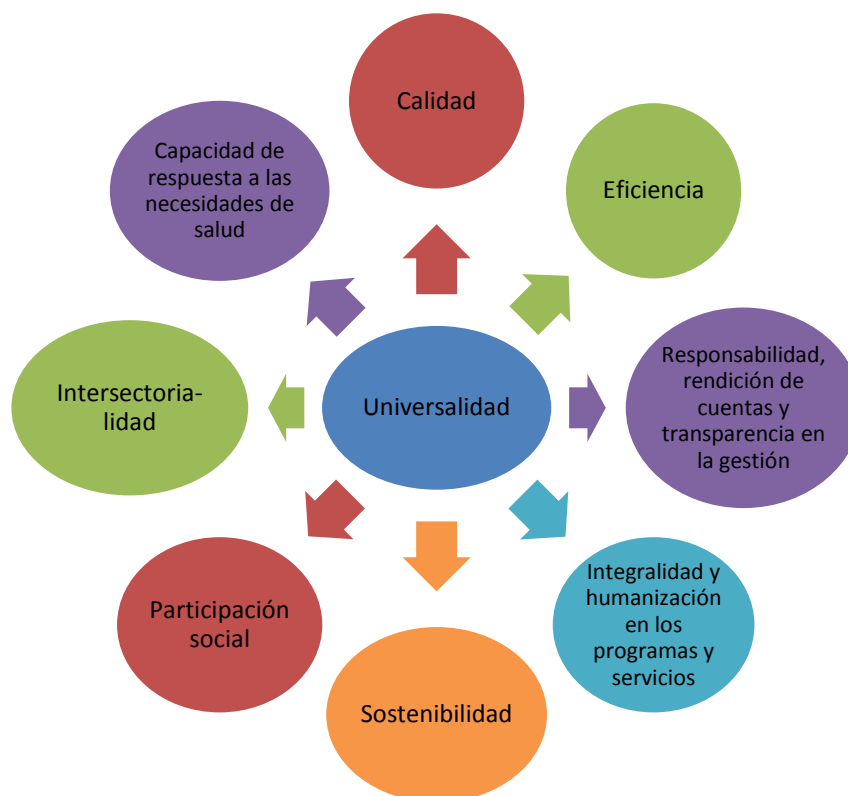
Universalidad

Calidad

Eficiencia

Responsabilidad, rendición de cuentas y transparencia en la gestión

Integralidad y humanización en los programas y servicios

Sostenibilidad

Participación social

Intersectoria-lidad

Capacidad de respuesta a las necesidades de salud